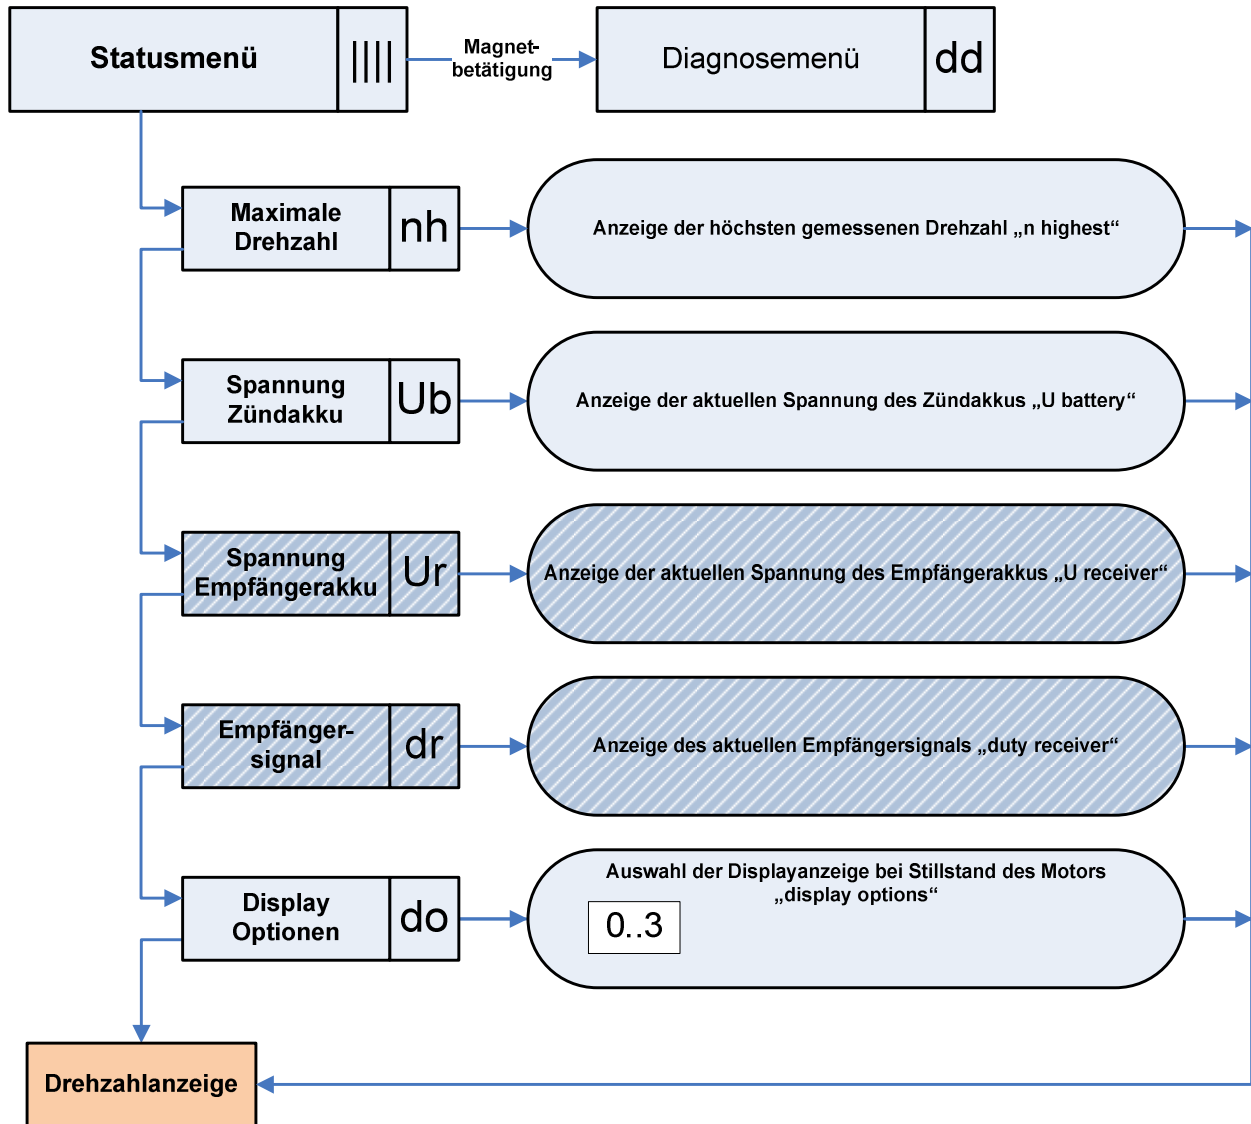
Statusmenü ||||

Magnetbetätigung

Diagnosemenü dd

Maximale Drehzahl nh

Anzeige der höchsten gemessenen Drehzahl „n highest“

Spannung Zündakku Ub

Anzeige der aktuellen Spannung des Zündakkus „U battery“

Spannung Empfängerakku Ur

Anzeige der aktuellen Spannung des Empfängerakkus „U receiver“

Empfängersignal dr

Anzeige des aktuellen Empfängersignals „duty receiver“

Display Optionen do

Auswahl der Displayanzeige bei Stillstand des Motors „display options“

0..3

Drehzahlanzeige